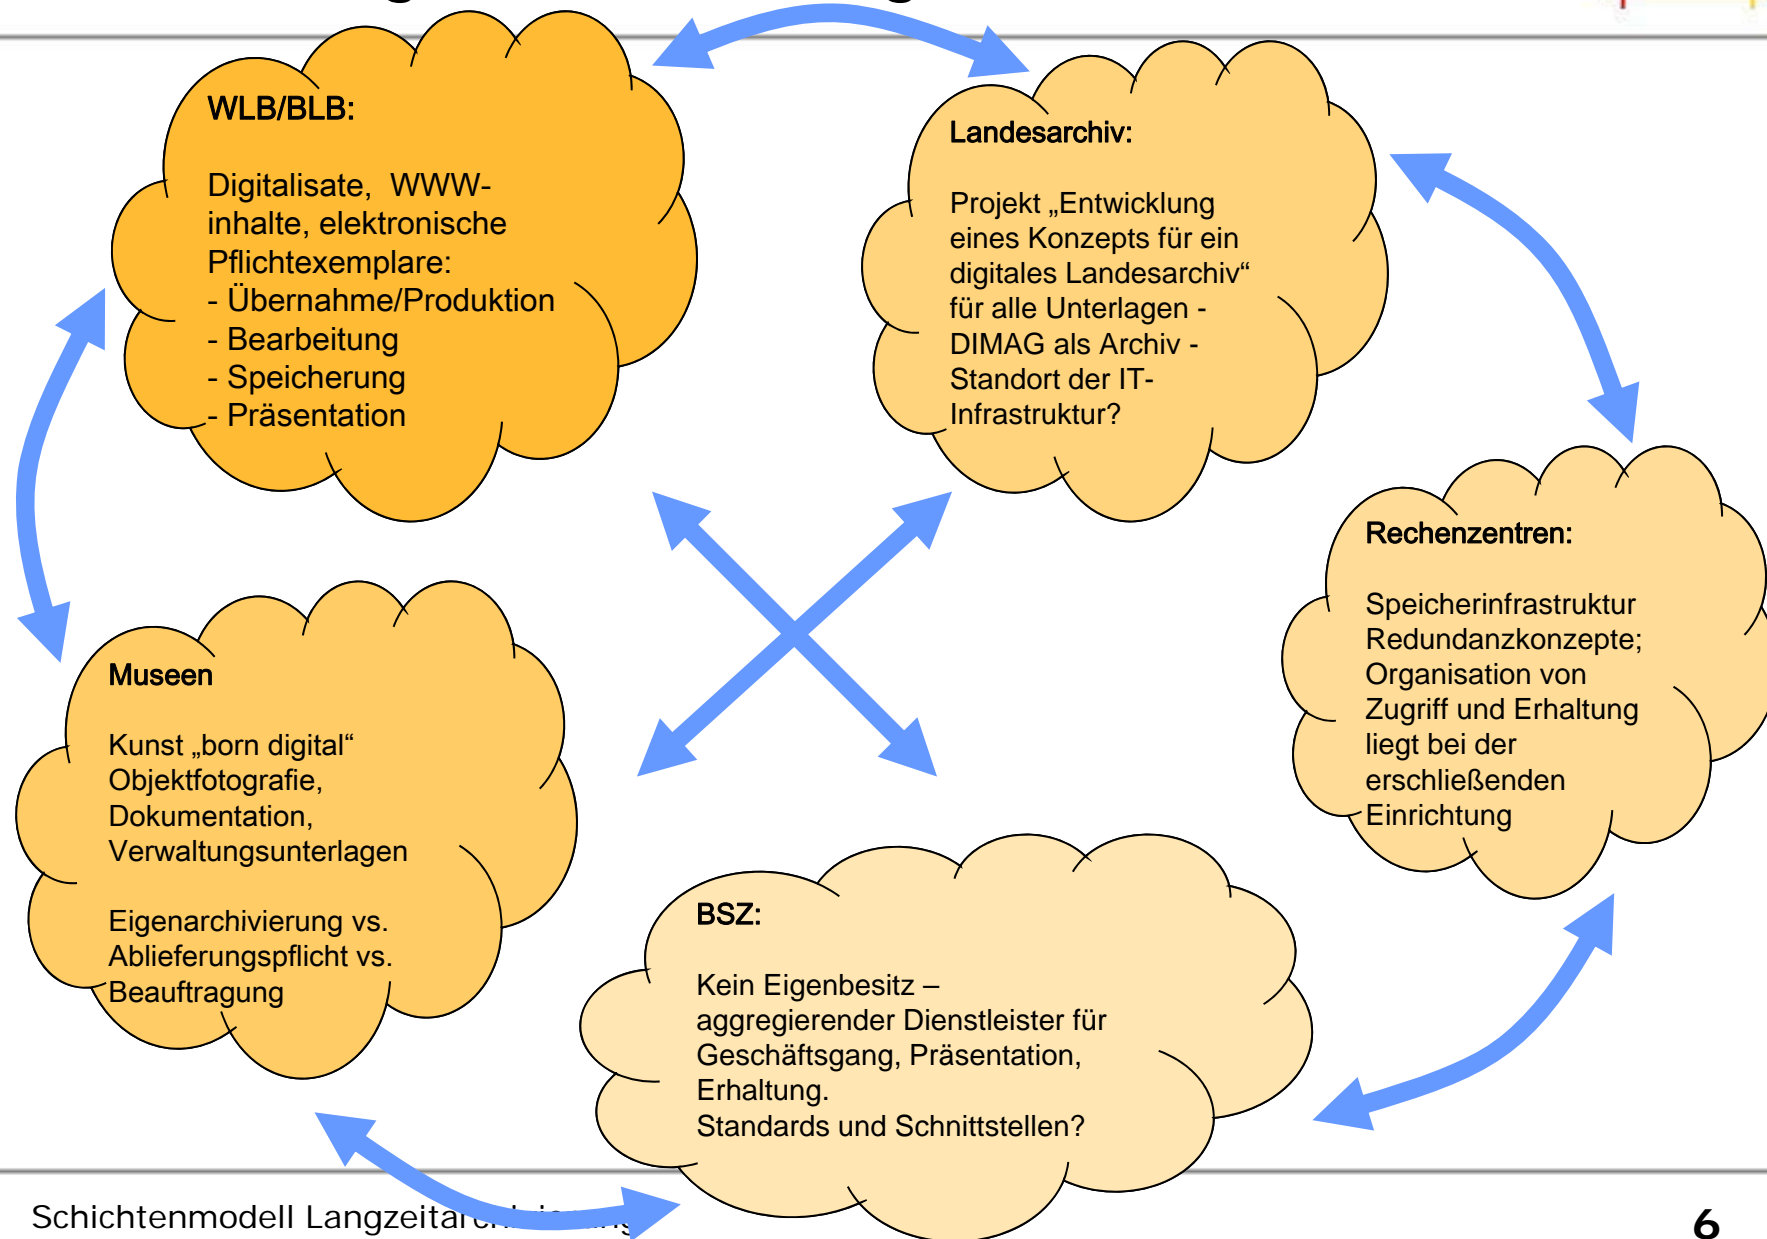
WLB/BLB:

Digitalisate, WWW-inhalte, elektronische Pflichtexemplare:
- Übernahme/Produktion
- Bearbeitung
- Speicherung
- Präsentation

Landesarchiv:

Projekt „Entwicklung eines Konzepts für ein digitales Landesarchiv“ für alle Unterlagen - DIMAG als Archiv - Standort der IT-Infrastruktur?

Rechenzentren:

Speicherinfrastruktur Redundanzkonzepte; Organisation von Zugriff und Erhaltung liegt bei der erschließenden Einrichtung

Museen

Kunst „born digital“ Objektfotografie, Dokumentation, Verwaltungsunterlagen

Eigenarchivierung vs. Ablieferungspflicht vs. Beauftragung

BSZ:

Kein Eigenbesitz – aggregierender Dienstleister für Geschäftsgang, Präsentation, Erhaltung.
Standards und Schnittstellen?

Schichtenmodell Langzeitar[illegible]

6